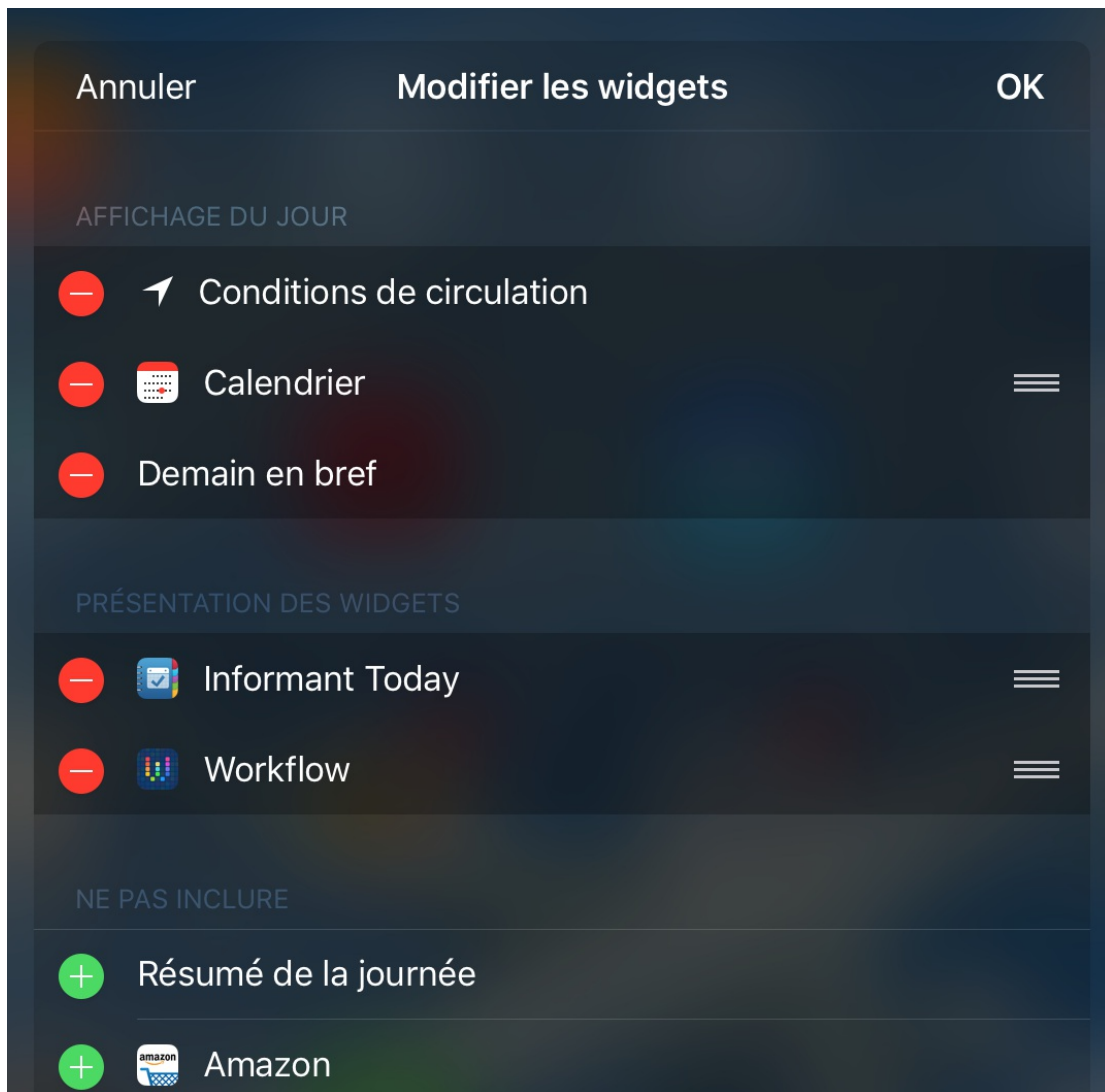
Annuler Modifier les widgets OK

AFFICHAGE DU JOUR

Conditions de circulation

Calendrier

Demain en bref

PRÉSENTATION DES WIDGETS

Informant Today

Workflow

NE PAS INCLURE

Résumé de la journée

amazon Amazon